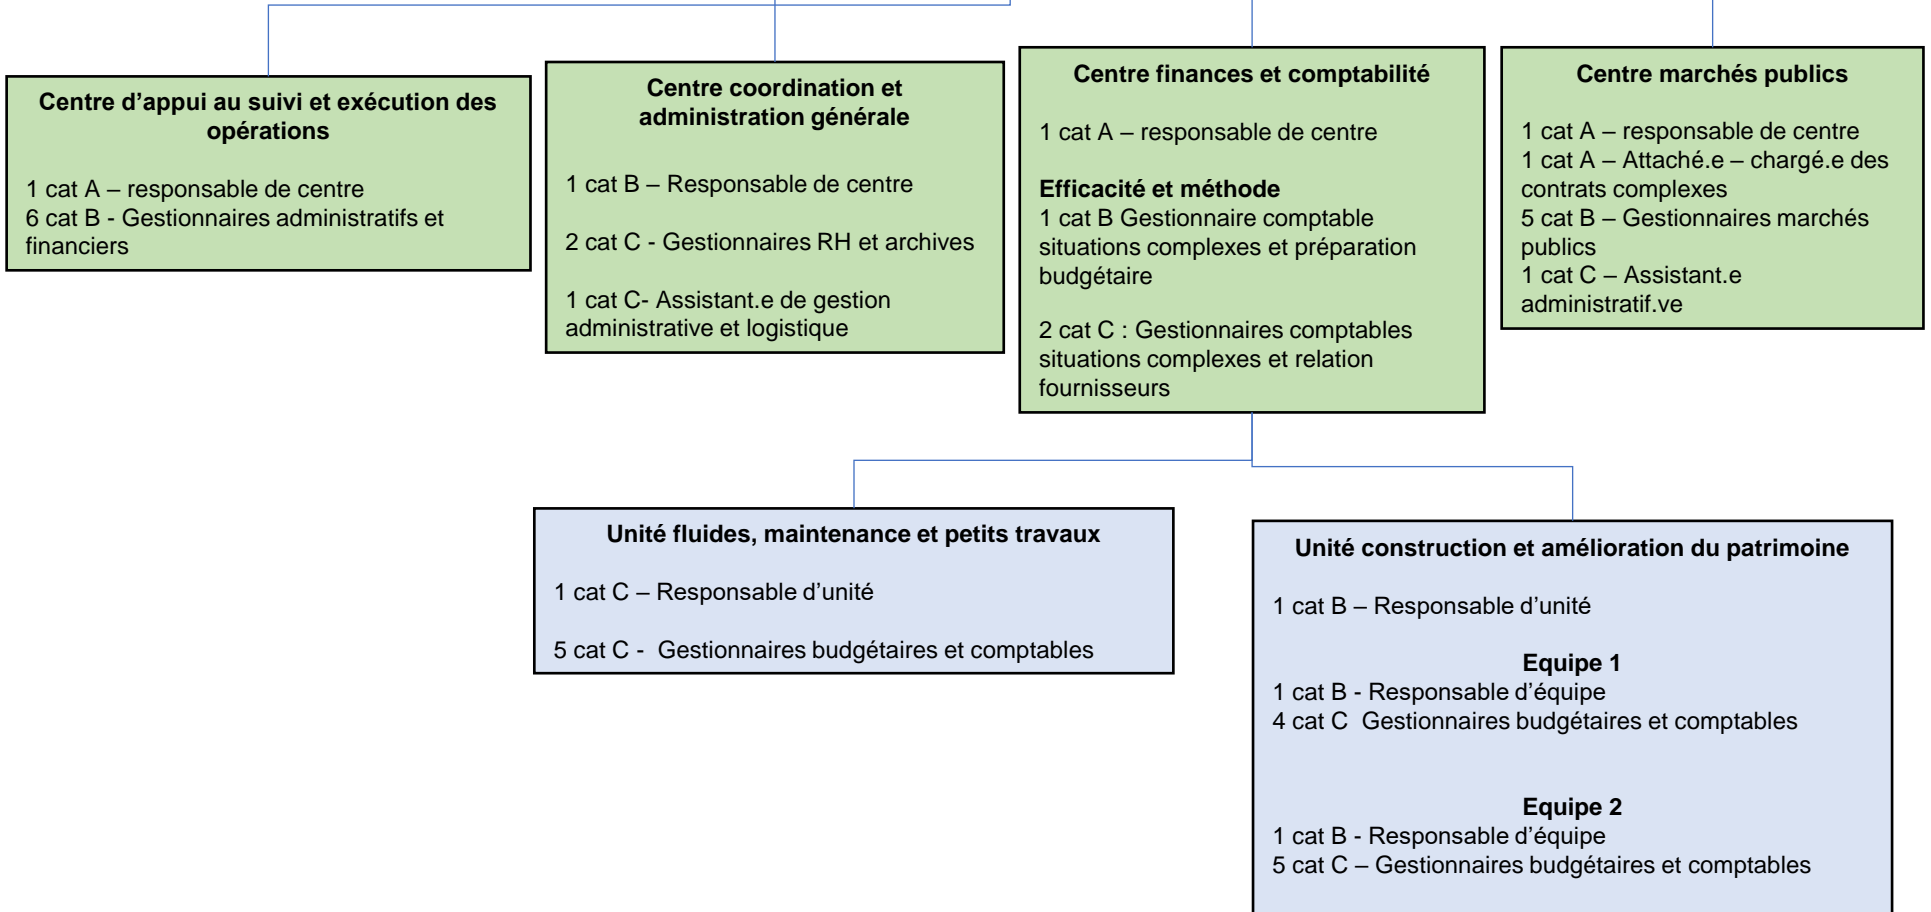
Centre d’appui au suivi et exécution des opérations

1 cat A – responsable de centre
6 cat B - Gestionnaires administratifs et financiers

Centre coordination et administration générale

1 cat B – Responsable de centre

2 cat C - Gestionnaires RH et archives

1 cat C- Assistant.e de gestion administrative et logistique

Centre finances et comptabilité

1 cat A – responsable de centre

Efficacité et méthode
1 cat B Gestionnaire comptable situations complexes et préparation budgétaire

2 cat C : Gestionnaires comptables situations complexes et relation fournisseurs

Centre marchés publics

1 cat A – responsable de centre
1 cat A – Attaché.e – chargé.e des contrats complexes
5 cat B – Gestionnaires marchés publics
1 cat C – Assistant.e administratif.ve

Unité fluides, maintenance et petits travaux

1 cat C – Responsable d’unité

5 cat C - Gestionnaires budgétaires et comptables

Unité construction et amélioration du patrimoine

1 cat B – Responsable d’unité

Equipe 1
1 cat B - Responsable d’équipe
4 cat C Gestionnaires budgétaires et comptables

Equipe 2
1 cat B - Responsable d’équipe
5 cat C – Gestionnaires budgétaires et comptables